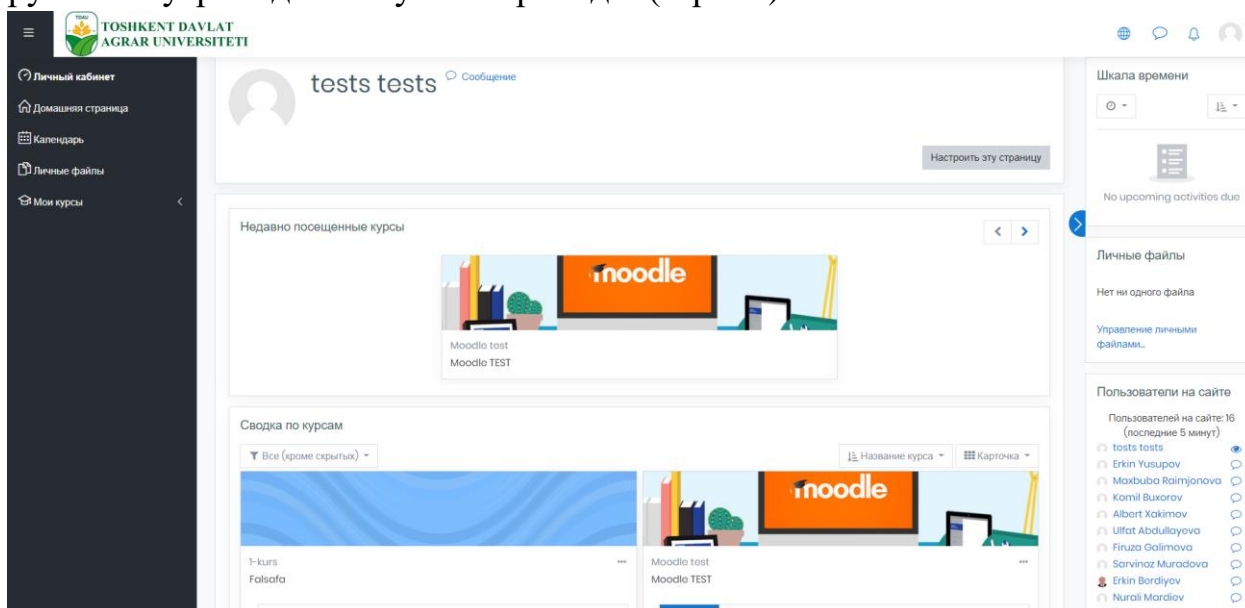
TOSHKENT DAVLAT AGRAR UNIVERSITETI

Личный кабинет
Домашняя страница
Календарь
Личные файлы
Мои курсы

tests tests Сообщение

Настроить эту страницу

Недавно посещенные курсы

moodle

Moodle test
Moodle TEST

Сводка по курсам

Все (кроме скрытых)

Название курса
Карточка

moodle

1-kurs
Falsafa

Moodle test
Moodle TEST

Шкала времени

No upcoming activities due

Личные файлы

Нет ни одного файла

Управление личными файлами...

Пользователи на сайте

Пользователей на сайте: 16 (последние 5 минут)
tests tests
Erkin Yusupov
Maxbuba Raimjonova
Komil Buxorov
Albert Xakimov
Ulfat Abdullayeva
Firuza Galimova
Sarvinoz Muradova
Erkin Bordiyev
Nurali Mardiev